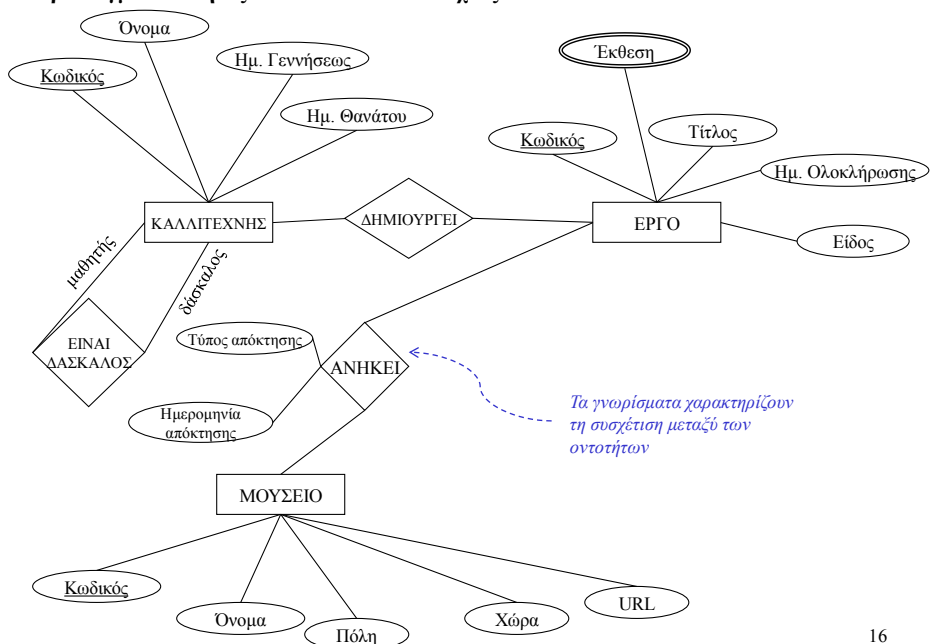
Όνομα

Κωδικός

Ημ. Γεννήσεως

Ημ. Θανάτου

Έκθεση

Κωδικός

Τίτλος

Ημ. Ολοκλήρωσης

ΚΑΛΛΙΤΕΧΝΗΣ

ΔΗΜΙΟΥΡΓΕΙ

ΕΡΓΟ

Είδος

μαθητής

δάσκαλος

ΕΙΝΑΙ ΔΑΣΚΑΛΟΣ

Τύπος απόκτησης

ΑΝΗΚΕΙ

Ημερομηνία απόκτησης

Τα γνωρίσματα χαρακτηρίζουν τη συσχέτιση μεταξύ των οντοτήτων

ΜΟΥΣΕΙΟ

Κωδικός

Όνομα

Πόλη

Χώρα

URL

16